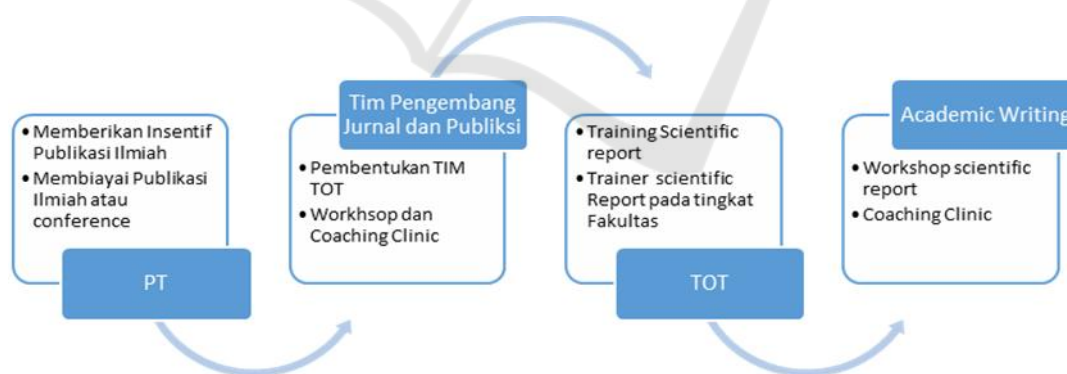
• Memberikan Insentif Publikasi Ilmiah
• Membiayai Publikasi Ilmiah atau conference

PT

Tim Pengembang Jurnal dan Publiksi

• Pembentukan TIM TOT
• Workhsop dan Coaching Clinic

• Training Scientific report
• Trainer scientific Report pada tingkat Fakultas

TOT

Academic Writing

• Workshop scientific report
• Coaching Clinic